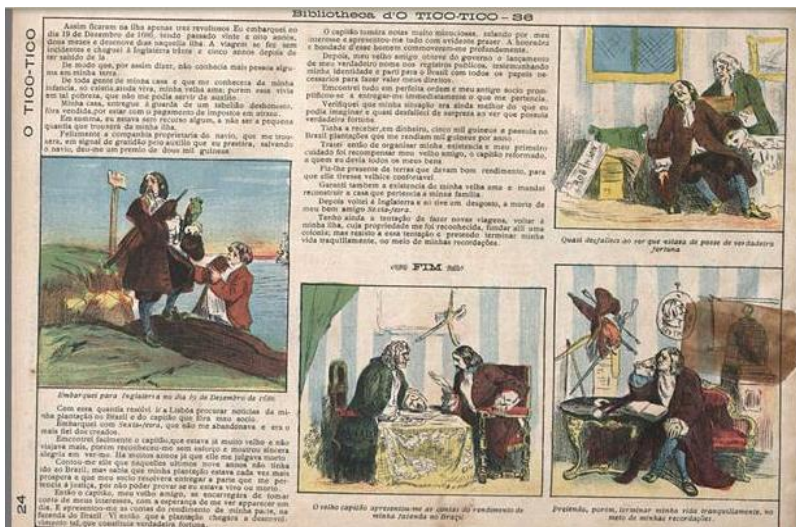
Bibliotheca d'O TICO-TICO - 36

O TICO-TICO

24

Assim ficaram na ilha apenas tres revoltosos. Eu embarquei no dia 19 de Dezembro de 1686, tendo passado vinte e oito annos, dois mezes e dezenove dias naquella ilha. A viagem se fez sem incidentes e cheguei á Inglaterra trinta e cinco annos depois de ter sahido de lá.

De modo que, por assim dizer, não conhecia mais pessoa alguma em minha terra.

De toda gente de minha casa e que me conhecera da minha infancia, só existia ainda viva, minha velha ama; porem essa vivia em tal pobreza, que não me podia servir de auxilio.

Minha casa, entregue á guarda de um tabellião deshonesto, fôra vendida, por estar com o pagamento de impostos em atrazo.

Em summa, eu estava tão secco agora, como quando me fiz ao mar pela primeira vez.

Felizmente a companhia proprietaria do navio, que me trouxera, em signal de gratidão pelo auxilio que eu prestára, salvando o navio, deu-me um premio de duzentas guinéas.

Embarquei para Inglaterra no dia 19 de Dezembro de 1686

Com essa quantia resolvi ir a Lisbôa procurar noticias da minha plantação no Brasil e do capitão que fôra meu sócio.

Embarquei com Sexta-feira, que não me abandonava e era o mais fiel dos creados.

Encontrei facilmente o capitão, que estava já muito velho e não viajava mais, porem reconheceu-me sem esforço e mostrou sincera alegria em ver-me. Ha muitos annos já que elle me julgava morto.

Contou-me elle que haviam sido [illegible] annos não tinha ido ao Brasil, mas sabia que minha plantação estava cada vez mais prospera e que meu socio recebera entregar a parte que me pertencia á justiça, por não poder provar se eu estava vivo ou morto.

Então o capitão, meu velho amigo, se encarregou de tomar conta de meus interesses, com a esperança de me ver apparecer um dia. E apresentou-me as contas do rendimento de minha parte na fazenda do Brasil. Vi então que a plantação chegara a desenvolvimento tal, que constituia verdadeira fortuna.

O capitão tomára notas muito minuciosas, sabendo por meu interesse e apresentou-me tudo com evidente prazer. A honradez e bondade d'esse homem commoveram-me profundamente.

Depois, meu velho amigo obteve do governo o lançamento de meu verdadeiro nome nos registros publicos, testemunhando minha identidade e parti para o Brasil com todos os papeis necessarios para fazer valer meus direitos.

Encontrei tudo em perfeita ordem e meu antigo socio promptificou-se a entregar-me immediatamente o que me pertencia.

Verifiquei que minha situação era ainda melhor do que eu podia imaginar e quasi desfalleci de surpreza ao ver que possuia verdadeira fortuna.

Tinha a receber, em dinheiro, cinco mil guinéas e passaria no Brasil plantações que me rendiam mil guinéas por anno.

Tratei então de organisar minha existencia e meu primeiro cuidado foi recompensar meu velho amigo, o capitão reformado, a quem eu devia todos os meus bens.

Fiz-lhe presente de terras que davam bom rendimento, para que elle tivesse velhice confortavel.

Garanti também a existencia de minha velha ama e mandei reconstruir a casa que pertencia á minha familia.

Depois voltei á Inglaterra e ali vivi em descanso, a morte de meu bom amigo Sexta-feira.

Tenho ainda a tentação de fazer novas viagens, voltar á minha ilha, cuja propriedade me foi reconhecida, fundar alli uma colonia; mas resisto a essa tentação e pretendo terminar minha vida tranquillamente, no meio de minhas recordações.

FIM

Quasi desfalleci ao ver que estava de posse de verdadeira fortuna

O velho capitão apresentou-me as contas do rendimento de minha fazenda no Brasil

Pretendo, porem, terminar minha vida tranquillamente, no meio de minhas recordações.